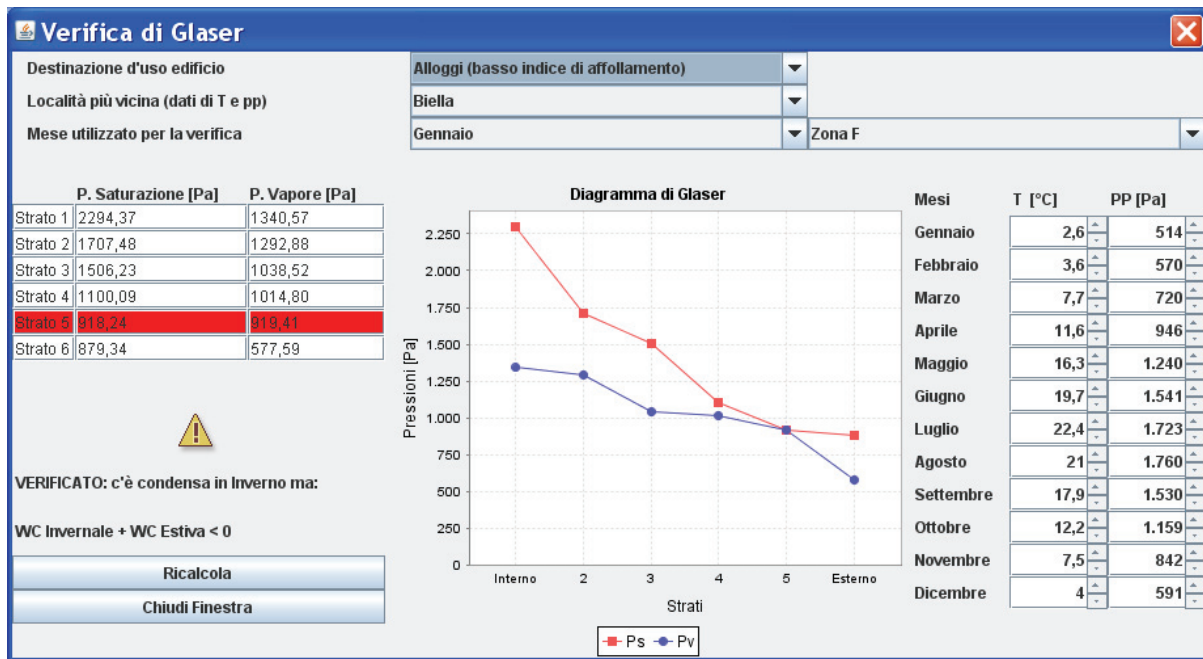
Verifica di Glaser

Destinazione d'uso edificio
Alloggi (basso indice di affollamento)
Località più vicina (dati di T e pp)
Biella
Mese utilizzato per la verifica
Gennaio
Zona F

| | P. Saturazione [Pa] | P. Vapore [Pa] |
|---|---|---|
| Strato 1 | 2294,37 | 1340,57 |
| Strato 2 | 1707,48 | 1292,88 |
| Strato 3 | 1506,23 | 1038,52 |
| Strato 4 | 1100,09 | 1014,80 |
| Strato 5 | 918,24 | 919,41 |
| Strato 6 | 879,34 | 577,59 |

VERIFICATO: c'è condensa in Inverno ma:

WC Invernale + WC Estiva < 0

Ricalcola
Chiudi Finestra

Diagramma di Glaser
Pressioni [Pa]
2.250
2.000
1.750
1.500
1.250
1.000
750
500
250
0
Interno 2 3 4 5 Esterno
Strati
Ps Pv

| Mesi | T [°C] | PP [Pa] |
|---|---|---|
| Gennaio | 2,6 | 514 |
| Febbraio | 3,6 | 570 |
| Marzo | 7,7 | 720 |
| Aprile | 11,6 | 946 |
| Maggio | 16,3 | 1.240 |
| Giugno | 19,7 | 1.541 |
| Luglio | 22,4 | 1.723 |
| Agosto | 21 | 1.760 |
| Settembre | 17,9 | 1.530 |
| Ottobre | 12,2 | 1.159 |
| Novembre | 7,5 | 842 |
| Dicembre | 4 | 591 |